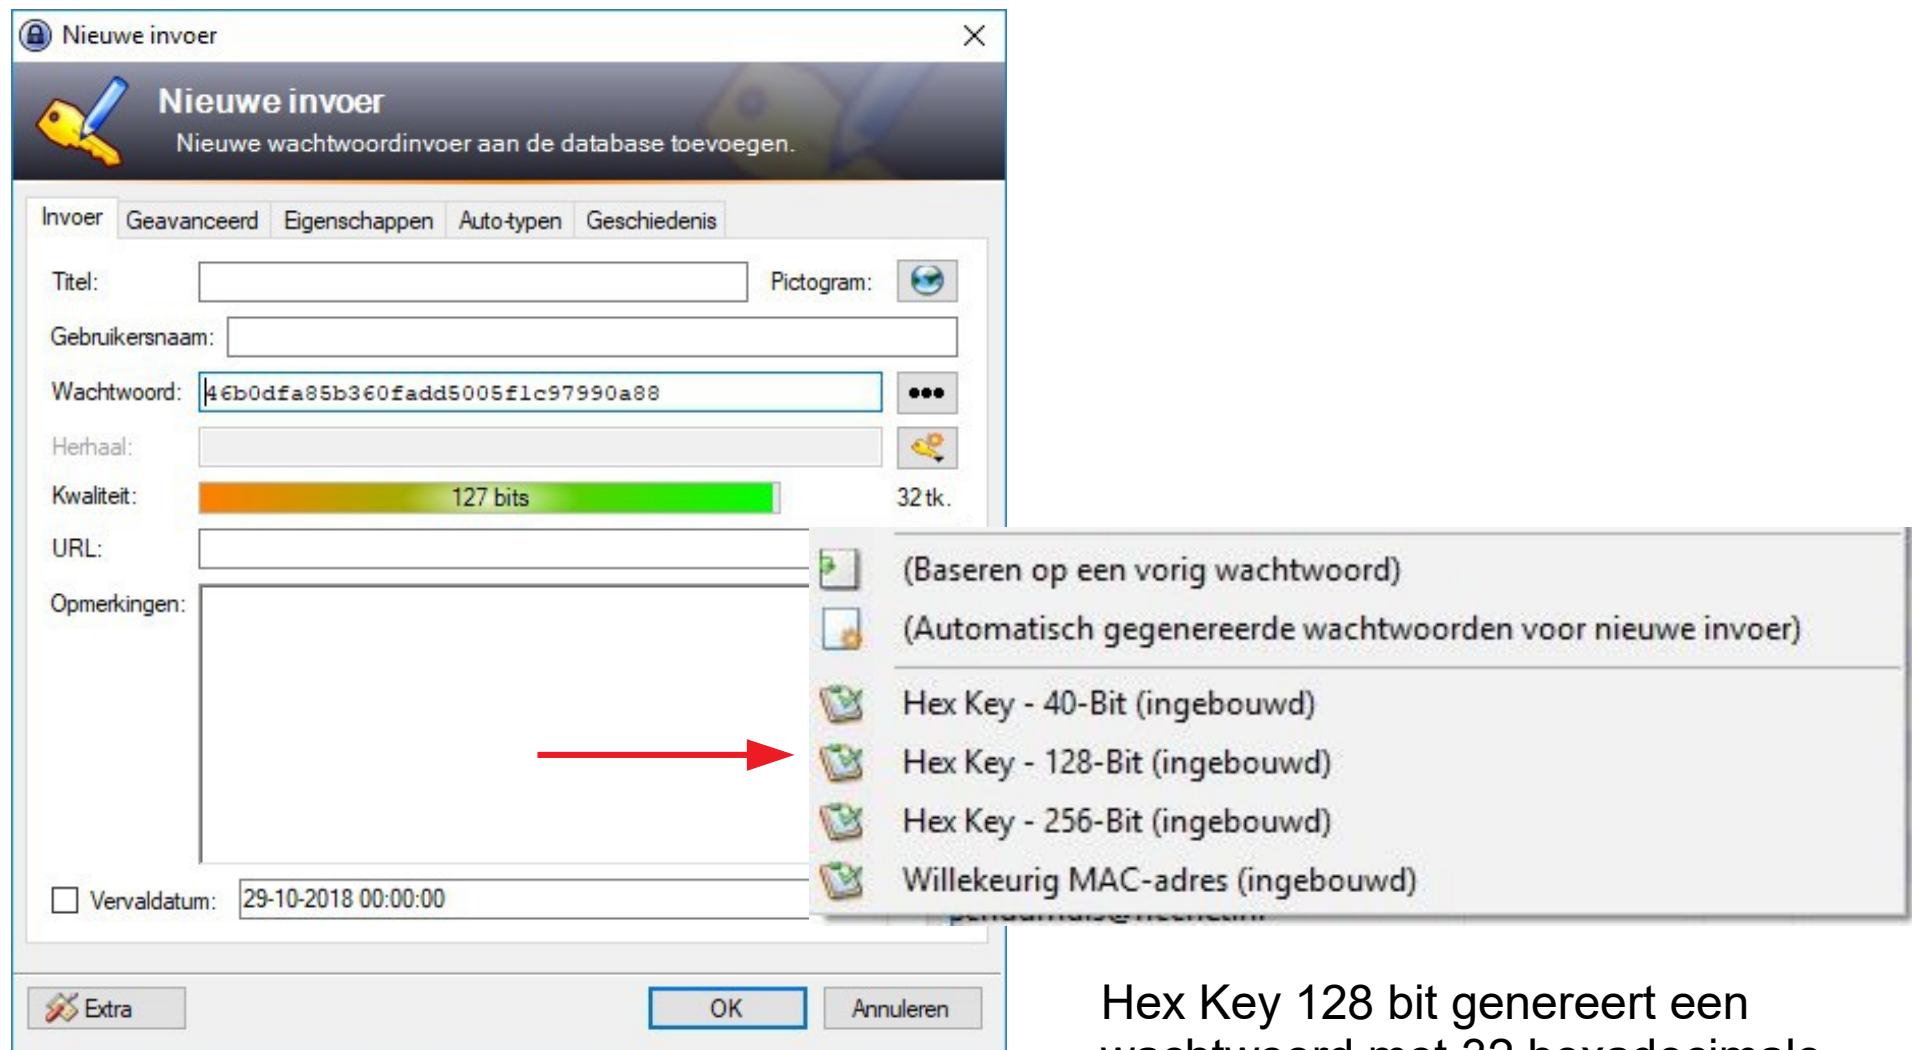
Nieuwe invoer

Nieuwe invoer
Nieuwe wachtwoordinvoer aan de database toevoegen.

Invoer | Geavanceerd | Eigenschappen | Auto-typen | Geschiedenis

Titel:
Pictogram:
Gebruikersnaam:
Wachtwoord: 46b0dfa85b360fadd5005f1c97990a88
Herhaal:
Kwaliteit: 127 bits 32 tk.
URL:
Opmerkingen:

(Baseren op een vorig wachtwoord)
(Automatisch gegenereerde wachtwoorden voor nieuwe invoer)
Hex Key - 40-Bit (ingebouwd)
Hex Key - 128-Bit (ingebouwd)
Hex Key - 256-Bit (ingebouwd)
Willekeurig MAC-adres (ingebouwd)

Vervaldatum: 29-10-2018 00:00:00

Extra
OK
Annuleren

Hex Key 128 bit genereert een
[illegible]